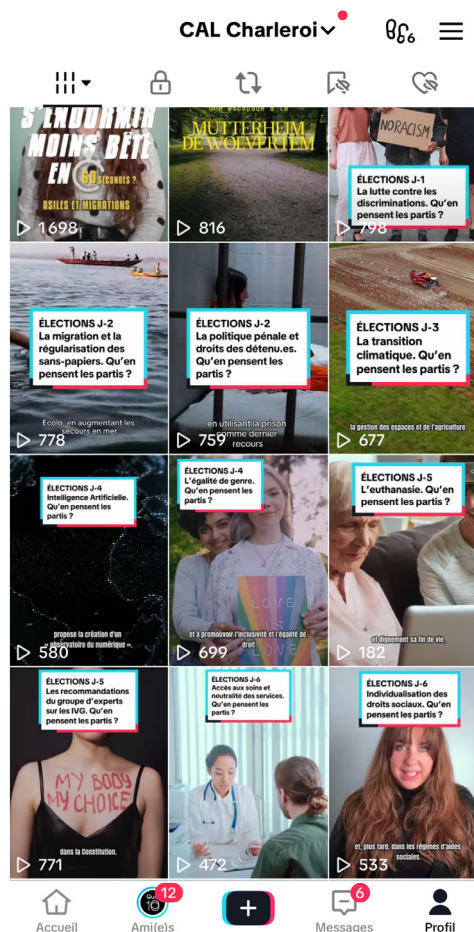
CAL Charleroi

S'ENDORMIR MOINS BÊTE EN 60 SECONDES ? ASILES ET MIGRATIONS
1698

une escapade à la MUTTERHEIM DE WOLVERTEM
816

NORACISM
ÉLECTIONS J-1 La lutte contre les discriminations. Qu'en pensent les partis ?
798

ÉLECTIONS J-2 La migration et la régularisation des sans-papiers. Qu'en pensent les partis ?
Ecolo, en augmentant les secours en mer.
778

ÉLECTIONS J-2 La politique pénale et droits des détenu.es. Qu'en pensent les partis ?
en utilisant la prison comme dernier recours
759

ÉLECTIONS J-3 La transition climatique. Qu'en pensent les partis ?
la gestion des espaces et de l'agriculture.
677

ÉLECTIONS J-4 Intelligence Artificielle. Qu'en pensent les partis ?
propose la création d'un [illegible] du numérique ».
580

ÉLECTIONS J-4 L'égalité de genre. Qu'en pensent les partis ?
LOVE IS LOVE
et à promouvoir l'inclusivité et l'égalité de droit
699

ÉLECTIONS J-5 L'euthanasie. Qu'en pensent les partis ?
et dignement sa fin de vie.
182

ÉLECTIONS J-5 Les recommandations du groupe d'experts sur les IVG. Qu'en pensent les partis ?
MY BODY MY CHOICE
dans la Constitution.
771

ÉLECTIONS J-6 Accès aux soins et neutralité des services. Qu'en pensent les partis ?
472

ÉLECTIONS J-6 Individualisation des droits sociaux. Qu'en pensent les partis ?
et, plus tard, dans les régimes d'aides sociales.
533

Accueil
12 Ami(e)s
+
6 Messages
Profil